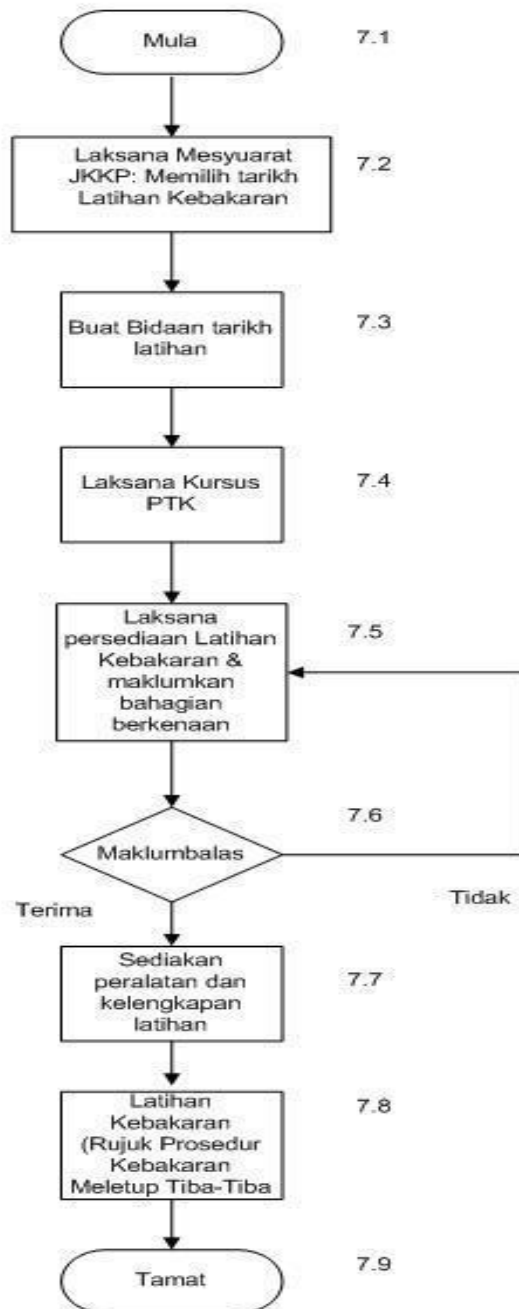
Mula

7.1

Laksana Mesyuarat JKKP: Memilih tarikh Latihan Kebakaran

7.2

Buat Bidaan tarikh latihan

7.3

Laksana Kursus PTK

7.4

Laksana persediaan Latihan Kebakaran & maklumkan bahagian berkenaan

7.5

7.6

Maklumbalas

Tidak

Terima

Sediakan peralatan dan kelengkapan latihan

7.7

Latihan Kebakaran (Rujuk Prosedur Kebakaran Meletup Tiba-Tiba

7.8

Tamat

7.9